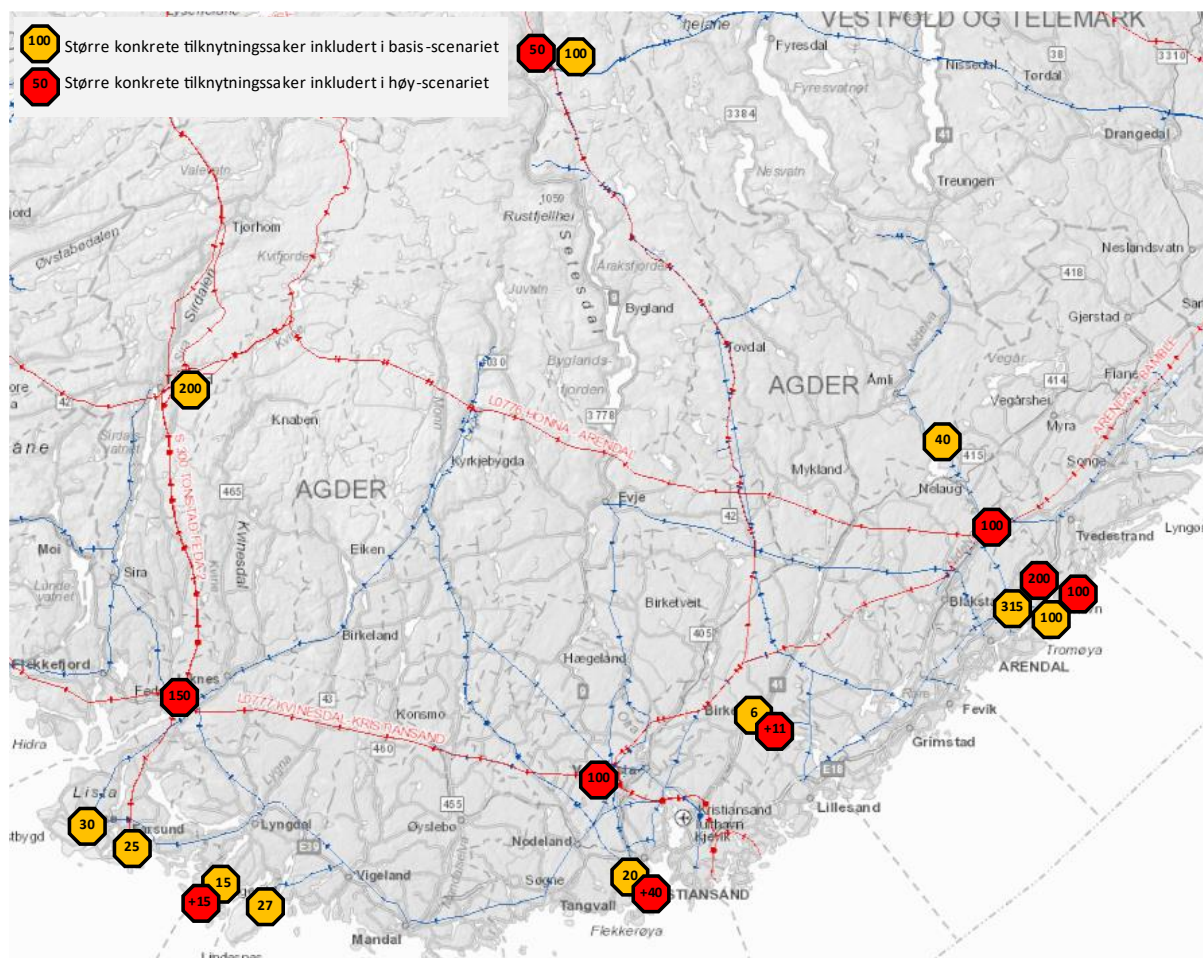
100 Større konkrete tilknytningssaker inkludert i basis-scenariet
50 Større konkrete tilknytningssaker inkludert i høy-scenariet

VESTFOLD OG TELEMARK
50 100
Fyresdal
Nissedal
Tordal
Drangedal
3384
Fyresvatnet
Nesvatn
Treungen
Tjørhom
Øvstabødalen
Rustfjellhei
Setesdal
Araksfjorden
Juvatn
Bygland
Neslandsvatn
Gjerstad
Sirdal
200
Byglandsfjorden
Tovdal
AGDER
Åmli
Vegår
Flang
Vegårshei
Myra
L077 HONNA ARENDAL
ARENDAL RANDE
Knaben
Sirdalsvatnet
Kyrkjebygda
S 200 TONSTAD FEDA
40
Nelaug
Songe
465
AGDER
Mykland
Evje
Kvinesdal
100
Tvedestrand
Lyngør
Moi
Eiken
200
100
Sira
Birketveit
Blakstad
315
100
Birkeland
405
Hægeland
ARENDAL
Tromøya
Flekkefjord
Feda
150
Konsmo
L077 KVINESDAL KRISTIANSAND
Birkeland
6
+11
Fevik
Hidra
Grimstad
460
100
Lista
30
Farsund
Lyngdal
455
Øyslebø
Kristiansand
Lillesand
25
Nodeland
Vigeland
Søgne
15
+15
27
20
+40
KRISTIANSAND
Tangvall
Flekkerøya
Mandal